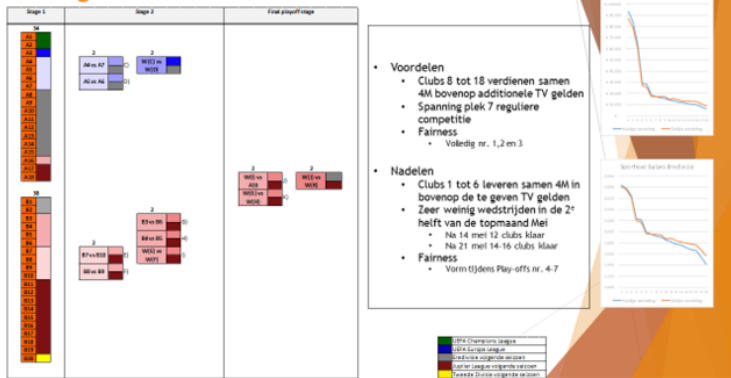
Stage 1

Stage 2

Final playoff stage

34

A1
A2
A3
A4
A5
A6
A7
A8
A9
A10
A11
A12
A13
A14
A15
A16
A17

A4 vs A7
A5 vs A6

W(1) vs W(3)

38

B1
B2
B3
B4
B5
B6
B7
B8
B9
B10
B11
B12
B13
B14
B15
B16
B17
B18
B19
B20

B5 vs B6
B4 vs B3
W(3) vs W(7)

B7 vs B10
B8 vs B9

W(1) vs A18
W(2) vs W(4)

W(1) vs W(4)

UEFA Champions League
UEFA Europa League
Eredivisie volgende seizoen
Jupiler League volgende seizoen
Tweede Divisie volgende seizoen

• Voordelen
• Clubs 8 tot 18 verdienen samen 4M bovenop additionele TV gelden
• Spanning plek 7 reguliere competitie
• Fairness
• Volledig nr. 1,2 en 3

• Nadelen
• Clubs 1 tot 6 leveren samen 4M in bovenop de te geven TV gelden
• Zeer weinig wedstrijden in de 2e helft van de topmaand Mei
• Na 14 mei 12 clubs klaar
• Na 21 mei 14-16 clubs klaar
• Fairness
• Vorm tijdens Play-offs nr. 4-7

Sportieve Balans Eredivisie